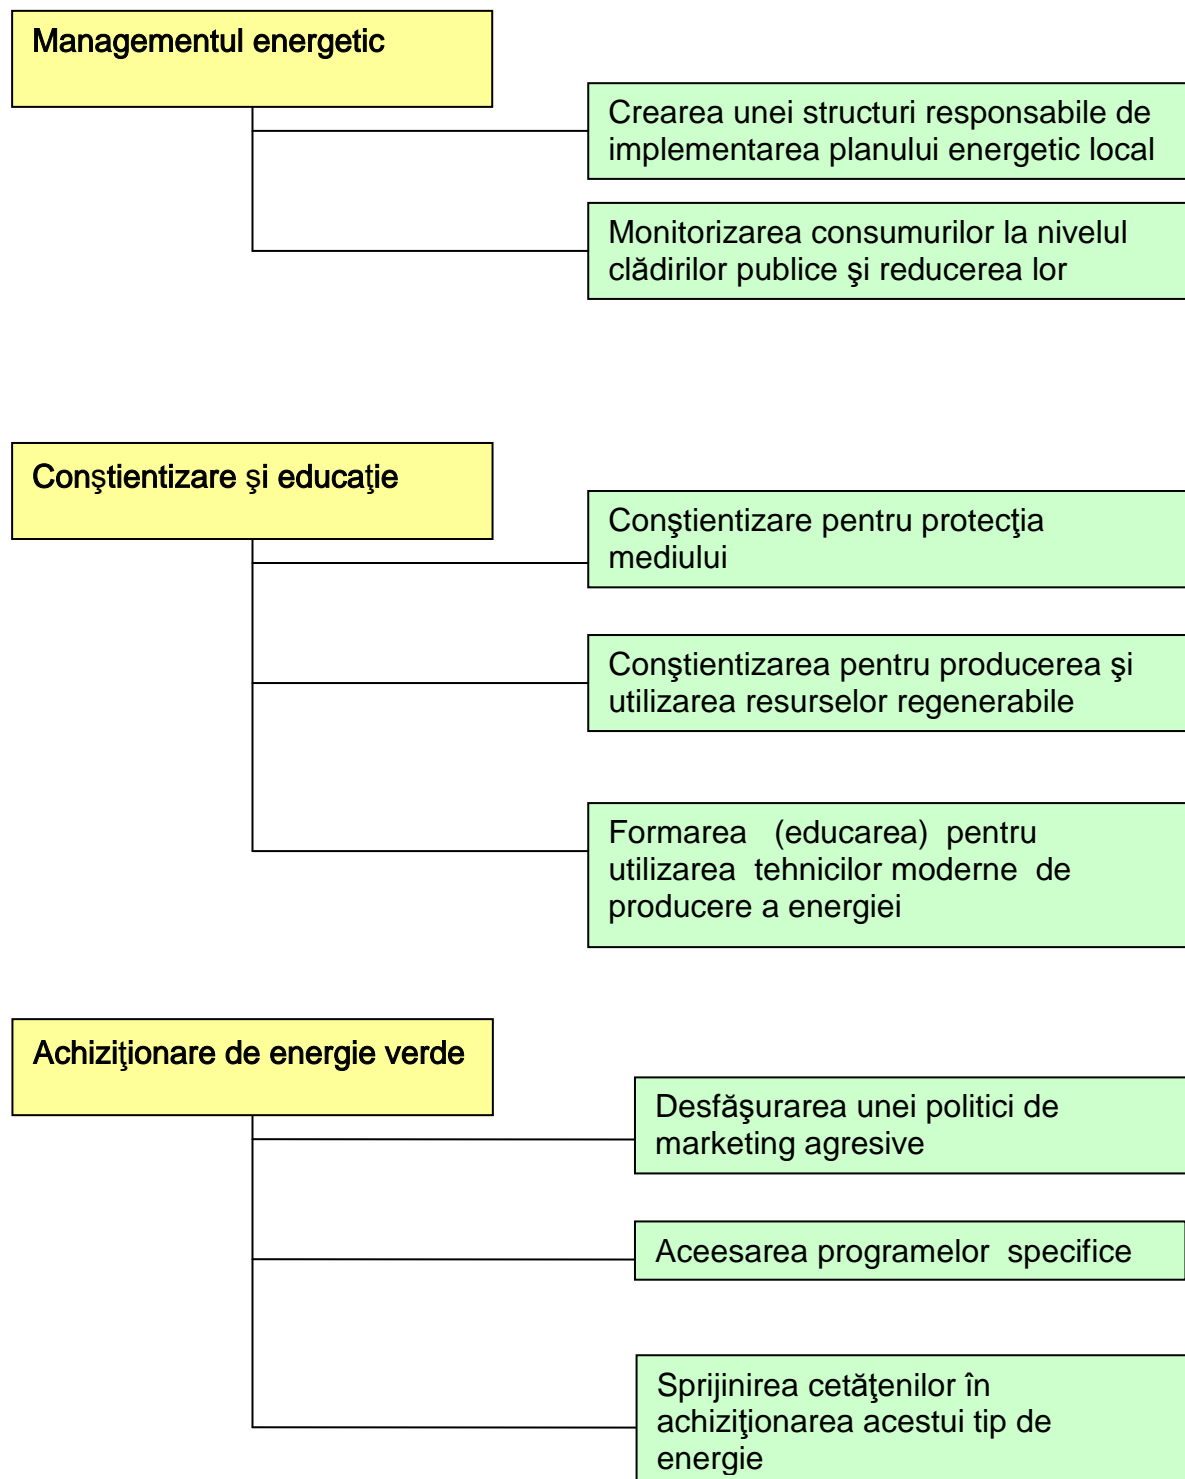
Managementul energetic

Crearea unei structuri responsabile de implementarea planului energetic local

Monitorizarea consumurilor la nivelul clădirilor publice şi reducerea lor

Conştientizare şi educaţie

Conştientizare pentru protecţia mediului

Conştientizarea pentru producerea şi utilizarea resurselor regenerabile

Formarea (educarea) pentru utilizarea tehnicilor moderne de producere a energiei

Achiziţionare de energie verde

Desfăşurarea unei politici de marketing agresive

Aceesarea programelor specifice

Sprijinirea cetăţenilor în achiziţionarea acestui tip de energie